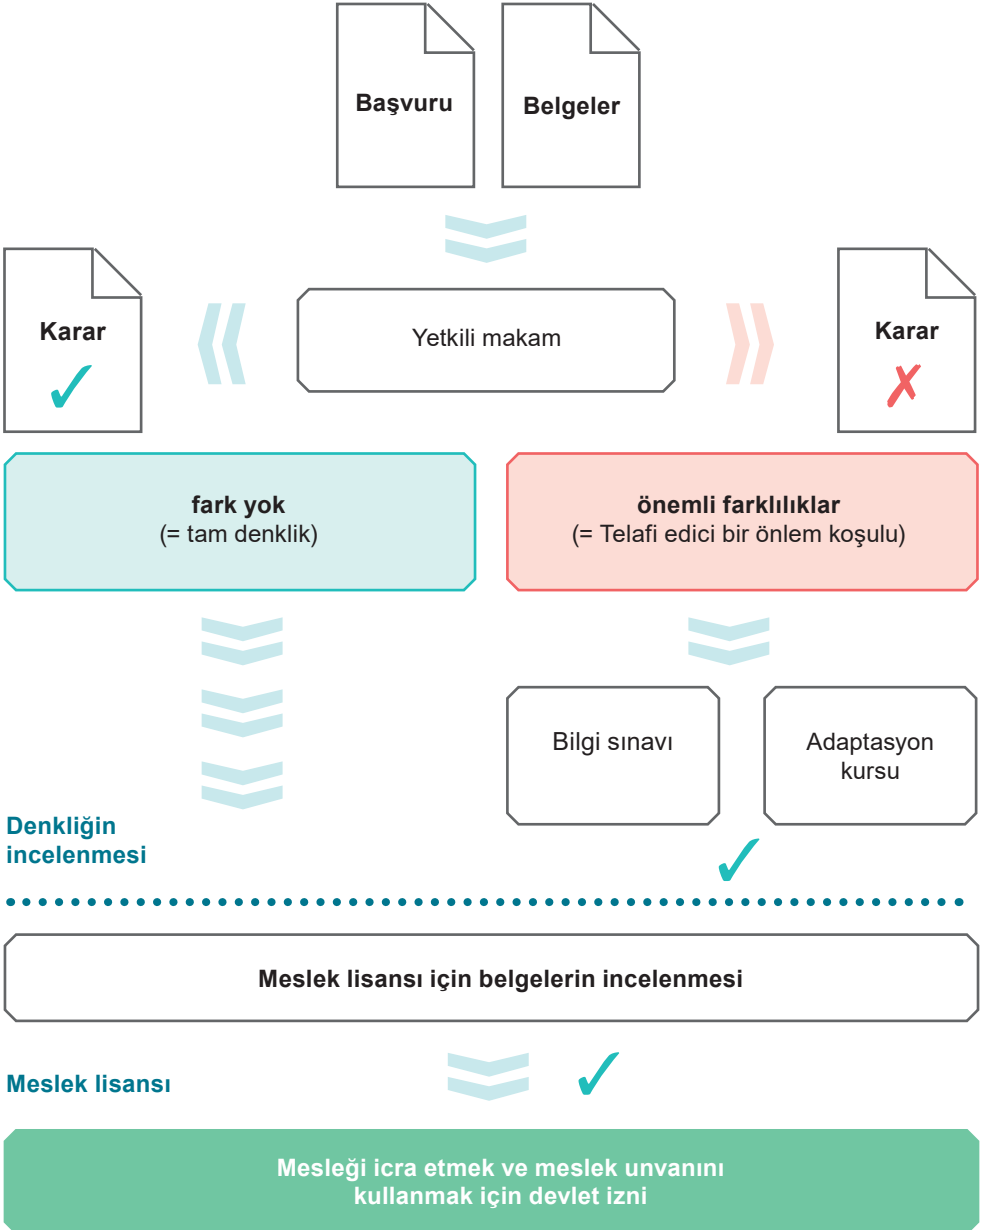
Başvuru

Belgeler

Karar
✓

Yetkili makam

Karar
✗

fark yok
(= tam denklik)

önemli farklılıklar
(= Telafi edici bir önlem koşulu)

Bilgi sınavı

Adaptasyon kursu

Denkliğin incelenmesi

✓

Meslek lisansı için belgelerin incelenmesi

Meslek lisansı

✓

Mesleği icra etmek ve meslek unvanını kullanmak için devlet izni